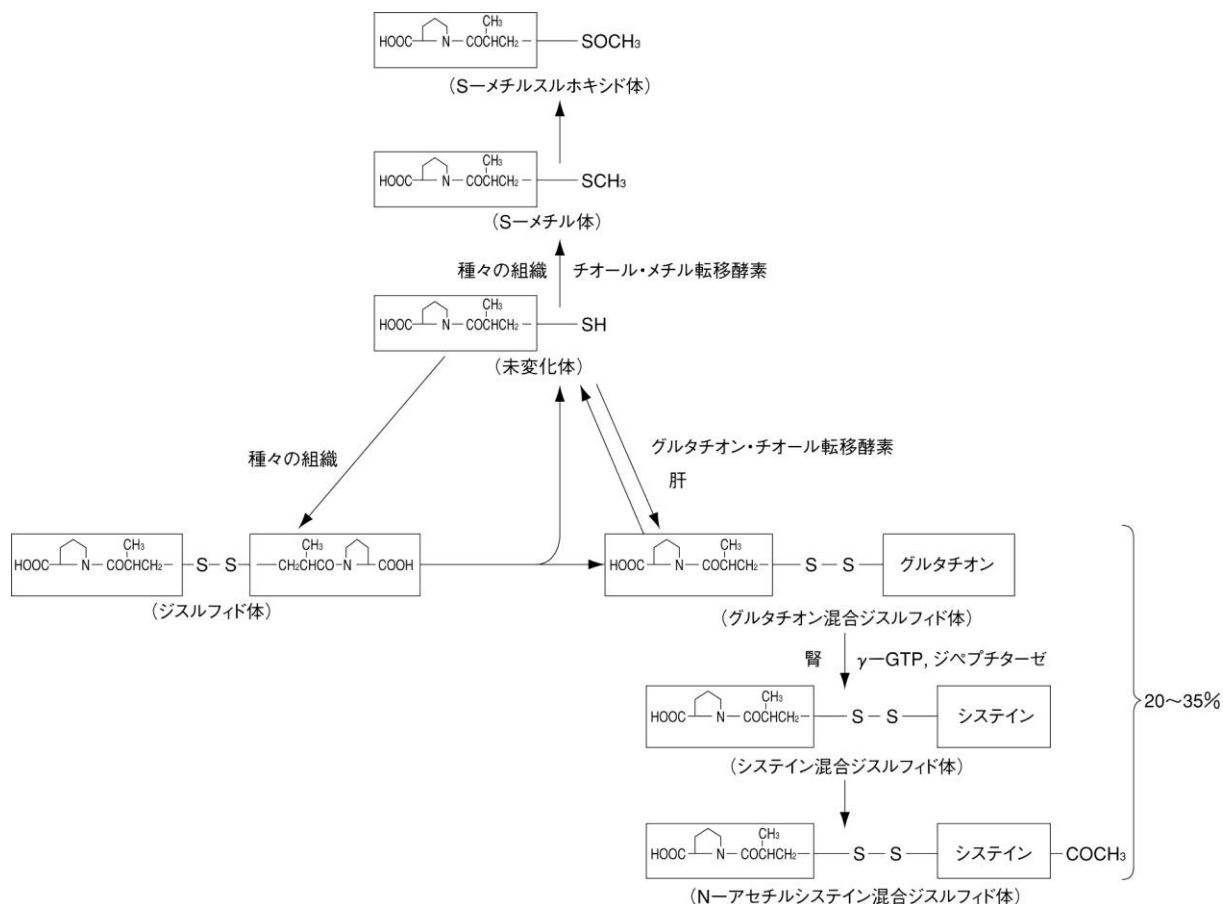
$CH_3$
HOOC— N — COCHCH₂ — $SOCH_3$
（S－メチルスルホキシド体）

$CH_3$
HOOC— N — COCHCH₂ — $SCH_3$
（S－メチル体）

種々の組織　チオール・メチル転移酵素

$CH_3$
HOOC— N — COCHCH₂ — SH
（未変化体）

種々の組織

グルタチオン・チオール転移酵素
肝

$CH_3$
HOOC— N — COCHCH₂ — S — S — $CH_3$ — CH₂CHCO — N — COOH
（ジスルフィド体）

$CH_3$
HOOC— N — COCHCH₂ — S — S — グルタチオン
（グルタチオン混合ジスルフィド体）

腎　γ－GTP, ジペプチターゼ

$CH_3$
HOOC— N — COCHCH₂ — S — S — システイン
（システイン混合ジスルフィド体）

$CH_3$
HOOC— N — COCHCH₂ — S — S — システイン — $COCH_3$
（N－アセチルシステイン混合ジスルフィド体）

20～35%